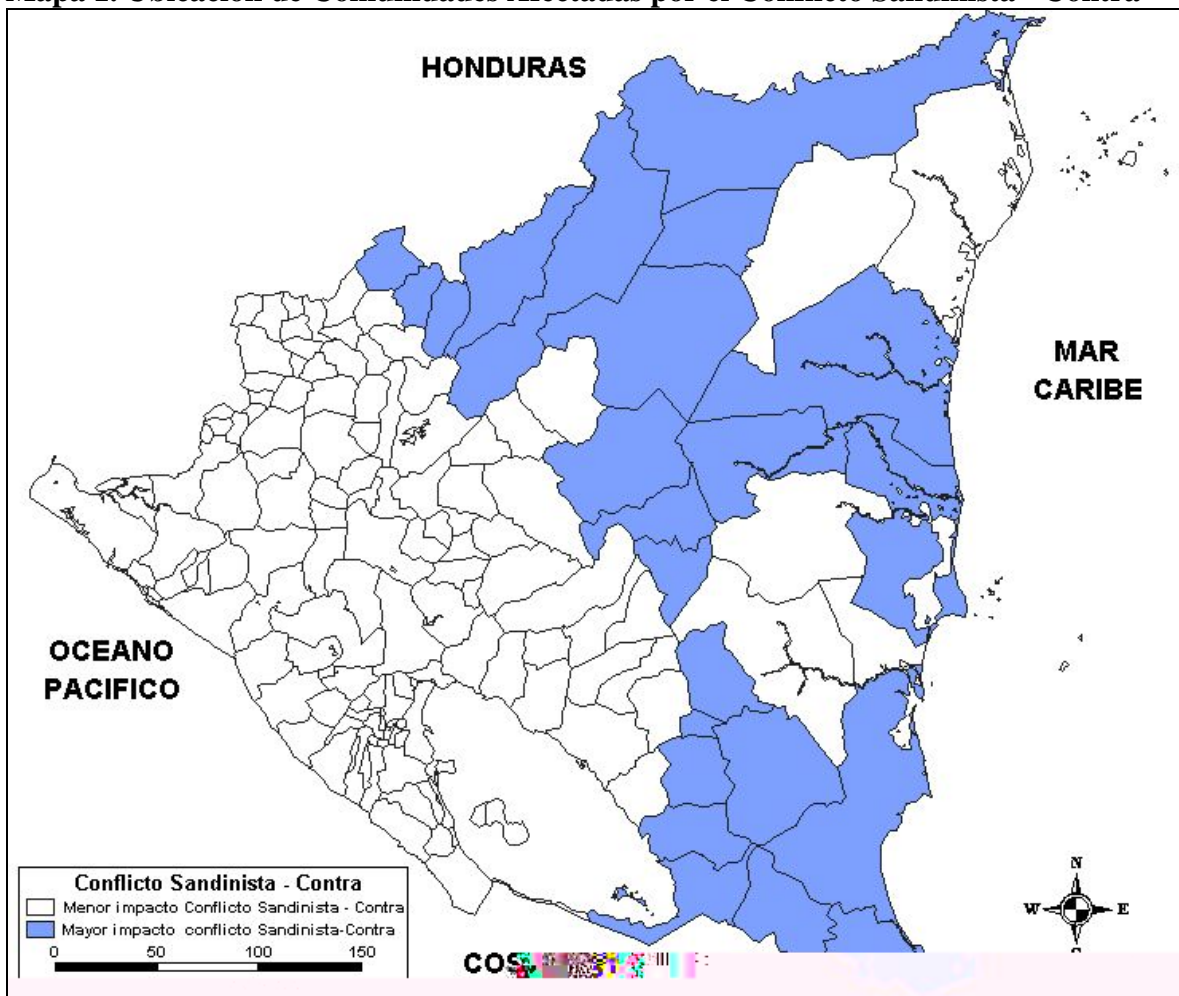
Mapa 1. Ubicación de Comunidades Afectadas por el Conflicto Sandinista - Contra

HONDURAS

MAR CARIBE

OCEANO PACIFICO

Conflicto Sandinista - Contra
Menor impacto Conflicto Sandinista - Contra
Mayor impacto conflicto Sandinista-Contra
0 50 100 150

COS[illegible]

N
W E
S